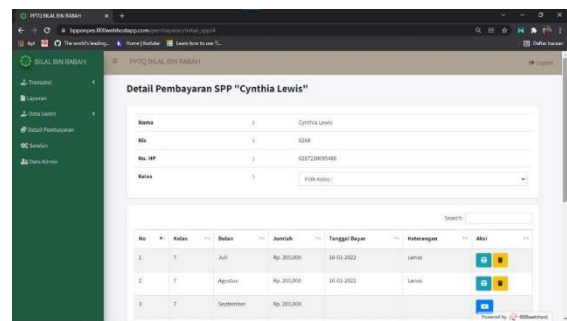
PPTQ BILAL BIN RABAH ×

bppsnpes.000webhostapp.com/pembayaran/detail_spp/4

Apl The world's leading... Home | Kodular Learn how to use T... Daftar bacaan

BILAL BIN RABAH

PPTQ BILAL BIN RABAH

Logout

Transaksi

Laporan

Data Santri

Detail Pembayaran

Setelan

Data Admin

Detail Pembayaran SPP "Cynthia Lewis"

| | | |
|---|---|---|
| Nama | : | Cynthia Lewis |
| Nis | : | 6268 |
| No. HP | : | 6287229695480 |
| Kelas | : | Pilih Kelas |

Search:

| No | Kelas | Bulan | Jumlah | Tanggal Bayar | Keterangan | Aksi |
|---|---|---|---|---|---|---|
| 1 | 7 | Juli | Rp. 200,000 | 16-01-2022 | Lunas | |
| 2 | 7 | Agustus | Rp. 200,000 | 16-01-2022 | Lunas | |
| 3 | 7 | September | Rp. 200,000 | | | |

Powered by 000webhost